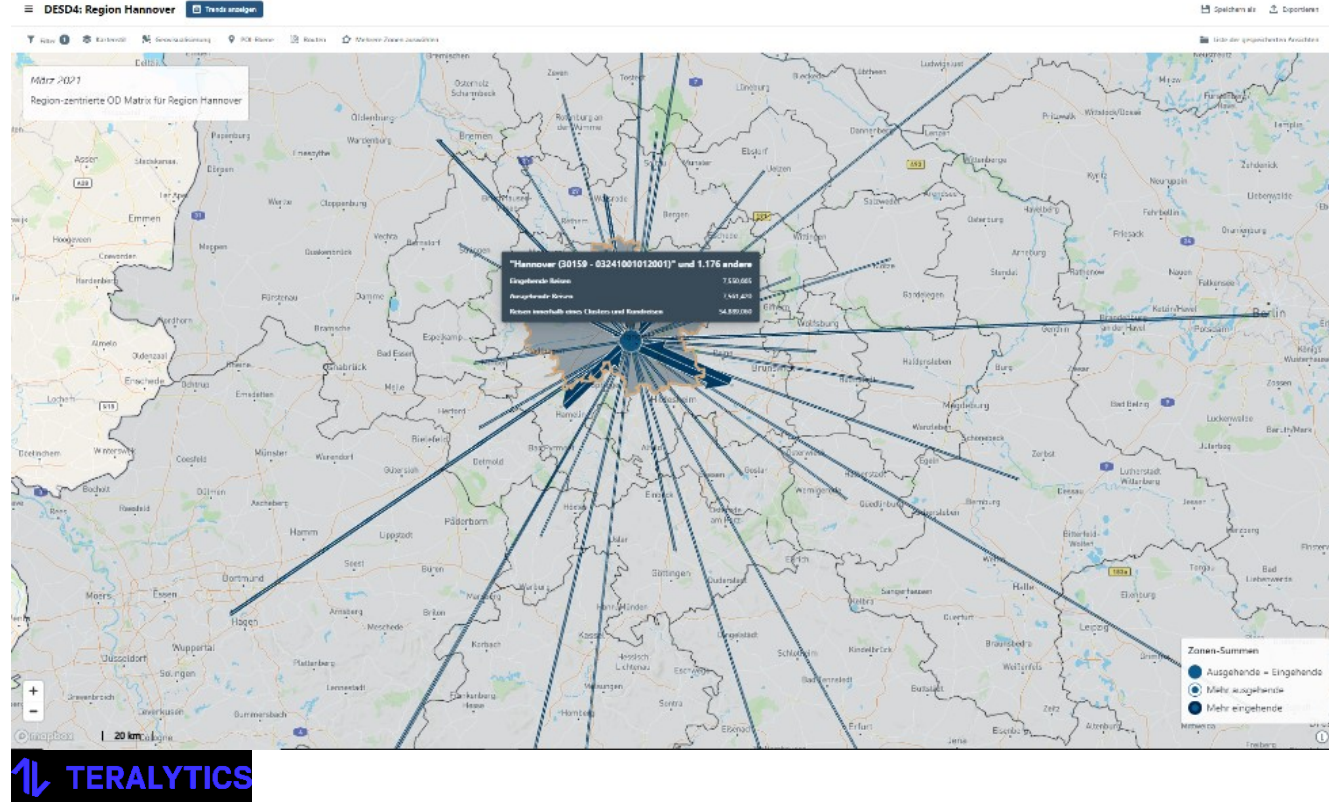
DESD4: Region Hannover
Trends anzeigen
Speichern als
Exportieren
Filter 1
Kartenstil
POI-Ebene
Routen
Mehrere Zonen auswählen
Liste der gespeicherten Ansichten

März 2021
Region-zentrierte OD Matrix für Region Hannover

"Hannover (30159 - 03241001012001)" und 1.176 andere
Eingehende Reisen 7.550.005
Ausgehende Reisen 7.561.470
Reisen innerhalb eines Clusters und Rundreisen 54.889.060

Bremen
Hamburg
Oldenburg
Emmen
Osnabrück
Bielefeld
Paderborn
Hamm
Dortmund
Essen
Hagen
Wuppertal
Düsseldorf
Solingen
Kassel
Göttingen
Einbeck
Hildesheim
Hameln
Wolfsburg
Braunschweig
Magdeburg
Halle
Leipzig
Berlin
Potsdam
Celle
Uelzen
Soltau
Verden
Minden
Herford
Detmold
Goslar
Wernigerode
Quedlinburg
Dessau
Lutherstadt Wittenberg
Bitterfeld-Wolfen
Eisenach
Burg
Genthin
Stendal
Gardelegen
Salzwedel
Lüneburg
Ludwigslust
Brandenburg an der Havel
Coesfeld
Lippstadt
Soest
Arnsberg
Meschede
Brilon
Korbach
Hann. Münden
Witzenhausen
Eschwege
Nordhausen
Sangerhausen
Eisleben
Sondershausen
Mühlhausen
Bad Belzig
Zerbst
Schönebeck
Staßfurt
Bernburg
Aschersleben
Oschersleben
Haldensleben
Gifhorn
Peine
Nienburg
Diepholz
Vechta
Cloppenburg
Papenburg
Leer
Meppen
Lingen
Nordhorn
Rheine
Gronau
Enschede
Almelo
Bocholt
Gütersloh
Warendorf
Ahlen
Bad Essen
Espelkamp
Bramsche
Damme
Fürstenau
Wildeshausen
Delmenhorst
Rotenburg an der Wümme
Bergen
Ebstorf
Dannenberg
Lenzen
Wittenberge
Perleberg
Kyritz
Neuruppin
Rathenow
Nauen
Falkensee
Belzig
Zonen-Summen
Ausgehende = Eingehende
Mehr ausgehende
Mehr eingehende
20 km
mapbox
+
−
TERALYTICS